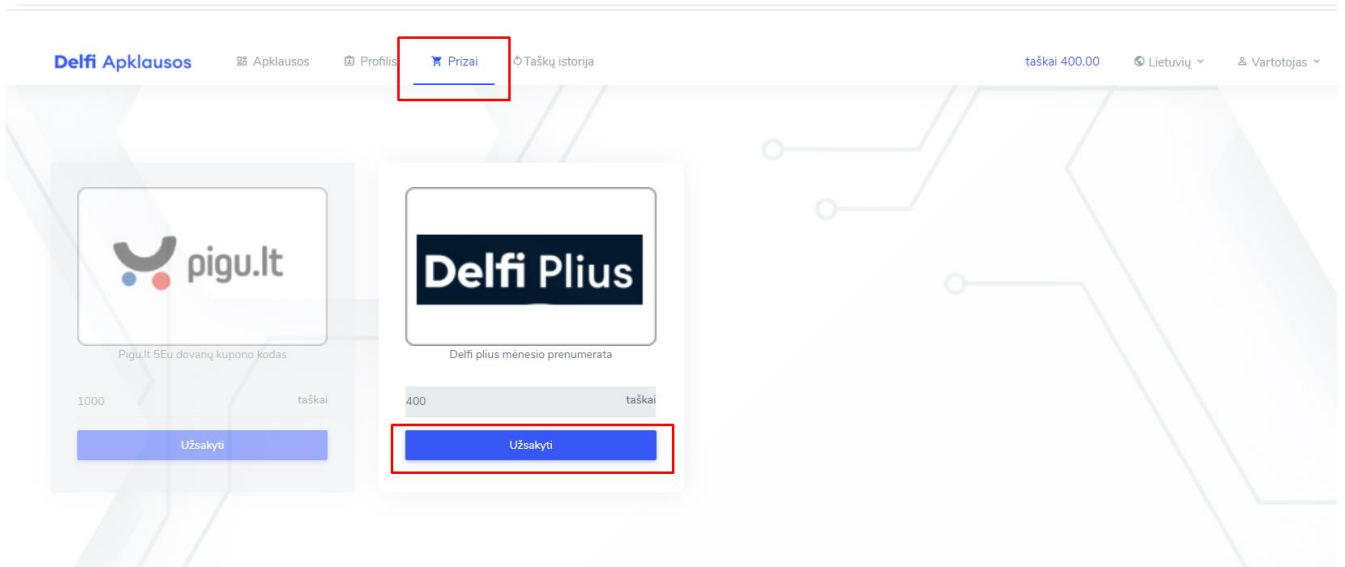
Delfi Apklausos Apklausos Profilis Prizai Taškų istorija taškai 400.00 Lietuvių Vartotojas

pigu.lt

Pigu.lt 5Eu dovanų kupono kodas

1000 taškai

Užsakyti

Delfi Plius

Delfi plius mėnesio prenumerata

400 taškai

Užsakyti